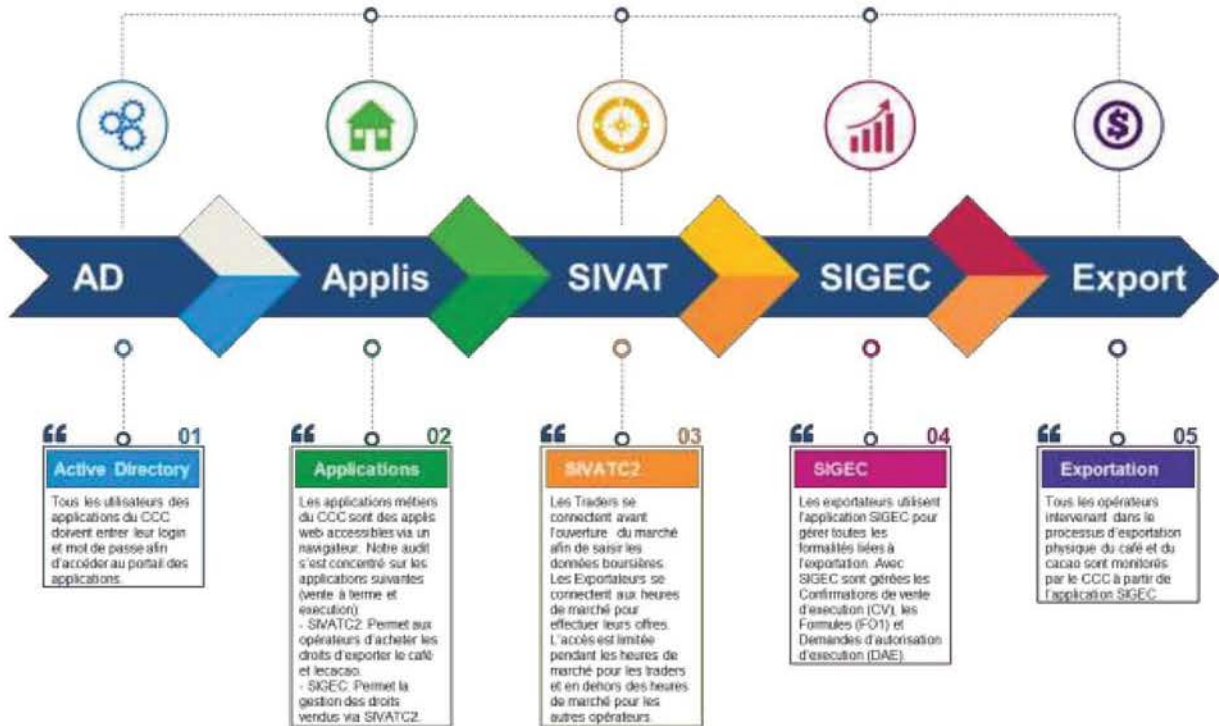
AD

Applis

SIVAT

SIGEC

Export

01

Active Directory

Tous les utilisateurs des applications du CCC doivent entrer leur login et mot de passe afin d'accéder au portail des applications.

02

Applications

Les applications métiers du CCC sont des applis web accessibles via un navigateur. Notre audit s'est concentré sur les applications suivantes (vente à terme et exécution):
- SIVATC2: Permet aux opérateurs d'acheter les droits d'exporter le café et lecacao.
- SIGEC: Permet la gestion des droits vendus via SIVATC2.

03

SIVATC2

Les Traders se connectent avant l'ouverture du marché afin de saisir les données boursières.
Les Exportateurs se connectent aux heures de marché pour effectuer leurs offres.
L'accès est limitée pendant les heures de marché pour les traders et en dehors des heures de marché pour les autres opérateurs.

04

SIGEC

Les exportateurs utilisent l'application SIGEC pour gérer toutes les formalités liées à l'exportation. Avec SIGEC sont gérées les Confirmations de vente d'exécution (CV), les Formules (FO1) et Demandes d'autorisation d'exécution (DAE).

05

Exportation

Tous les opérateurs intervenant dans le processus d'exportation physique du café et du cacao sont monitorés par le CCC à partir de l'application SIGEC.